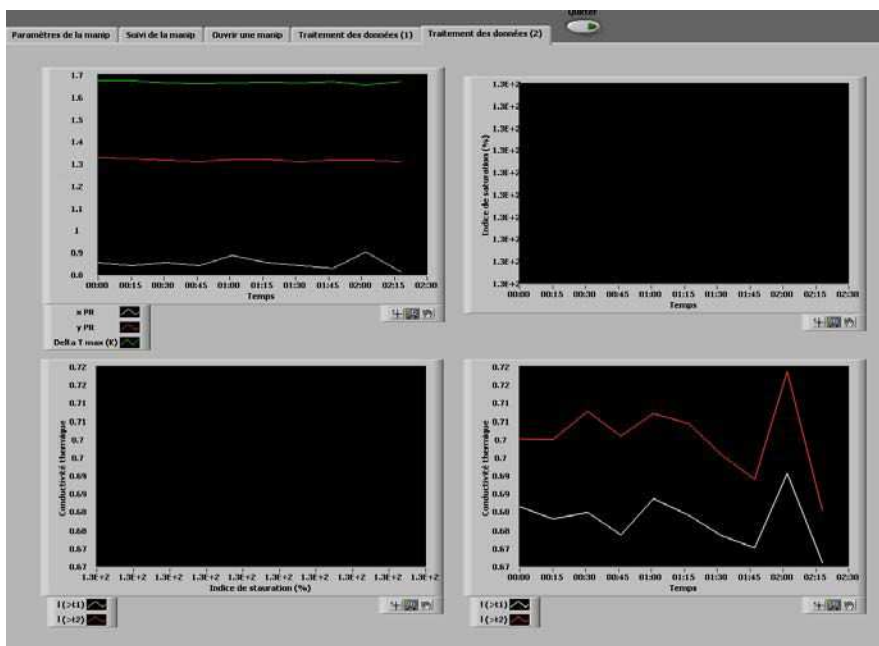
Paramètres de la manip | Suivi de la manip | Ouvrir une manip | Traitement des données (1) | Traitement des données (2)

Quitter

1.7
1.6
1.5
1.4
1.3
1.2
1.1
1
0.9
0.8
00:00 00:15 00:30 00:45 01:00 01:15 01:30 01:45 02:00 02:15 02:30
Temps

x PR
y PR
Delta T max (K)

1.3E+2
1.3E+2
1.3E+2
1.3E+2
1.3E+2
1.3E+2
1.3E+2
1.3E+2
1.3E+2
1.3E+2
Indice de saturation (%)
00:00 00:15 00:30 00:45 01:00 01:15 01:30 01:45 02:00 02:15 02:30
Temps

0.72
0.72
0.71
0.71
0.7
0.7
0.69
0.69
0.68
0.68
0.67
0.67
Conductivité thermique
1.3E+2 1.3E+2 1.3E+2 1.3E+2 1.3E+2 1.3E+2 1.3E+2 1.3E+2 1.3E+2 1.3E+2
Indice de stauration (%)

l (>t1)
l (>t2)

0.72
0.72
0.71
0.71
0.7
0.7
0.69
0.69
0.68
0.68
0.67
0.67
Conductivité thermique
00:00 00:15 00:30 00:45 01:00 01:15 01:30 01:45 02:00 02:15 02:30
Temps

l (>t1)
l (>t2)